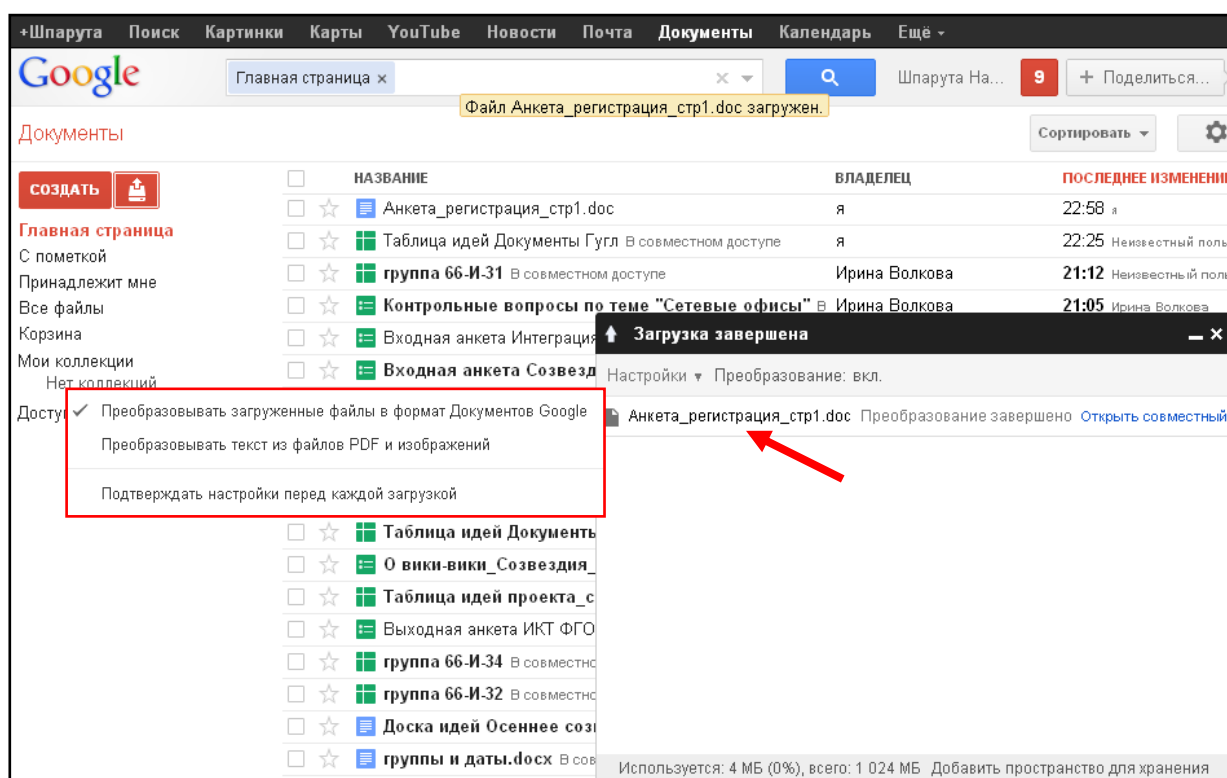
+Шпарута Поиск Картинки Карты YouTube Новости Почта Документы Календарь Ещё ▾

Google Главная страница × Шпарута На... 9 + Поделиться...

Файл Анкета_регистрация_стр1.doc загружен.

Документы Сортировать ▾

СОЗДАТЬ

Главная страница
С пометкой
Принадлежит мне
Все файлы
Корзина
Мои коллекции
Нет коллекций
Досту

| НАЗВАНИЕ | ВЛАДЕЛЕЦ | ПОСЛЕДНЕЕ ИЗМЕНЕНИ |
|---|---|---|
| Анкета_регистрация_стр1.doc | я | 22:58 я |
| Таблица идей Документы Гугл В совместном доступе | я | 22:25 Неизвестный поль |
| группа 66-И-31 В совместном доступе | Ирина Волкова | 21:12 Неизвестный поль |
| Контрольные вопросы по теме "Сетевые офисы" В | Ирина Волкова | 21:05 Ирина Волкова |
| Входная анкета Интеграция | | |
| Входная анкета Созвезд | | |
| Таблица идей Документь | | |
| О вики-вики_Созвездия_ | | |
| Таблица идей проекта_с | | |
| Выходная анкета ИКТ ФГО | | |
| группа 66-И-34 В совместно | | |
| группа 66-И-32 В совместно | | |
| Доска идей Осеннее соз | | |
| группы и даты.docx В со | | |

✓ Преобразовывать загруженные файлы в формат Документов Google
Преобразовывать текст из файлов PDF и изображений
Подтверждать настройки перед каждой загрузкой

Загрузка завершена
Настройки ▾ Преобразование: вкл.
Анкета_регистрация_стр1.doc Преобразование завершено Открыть совместный

Используется: 4 МБ (0%), всего: 1 024 МБ Добавить пространство для хранения